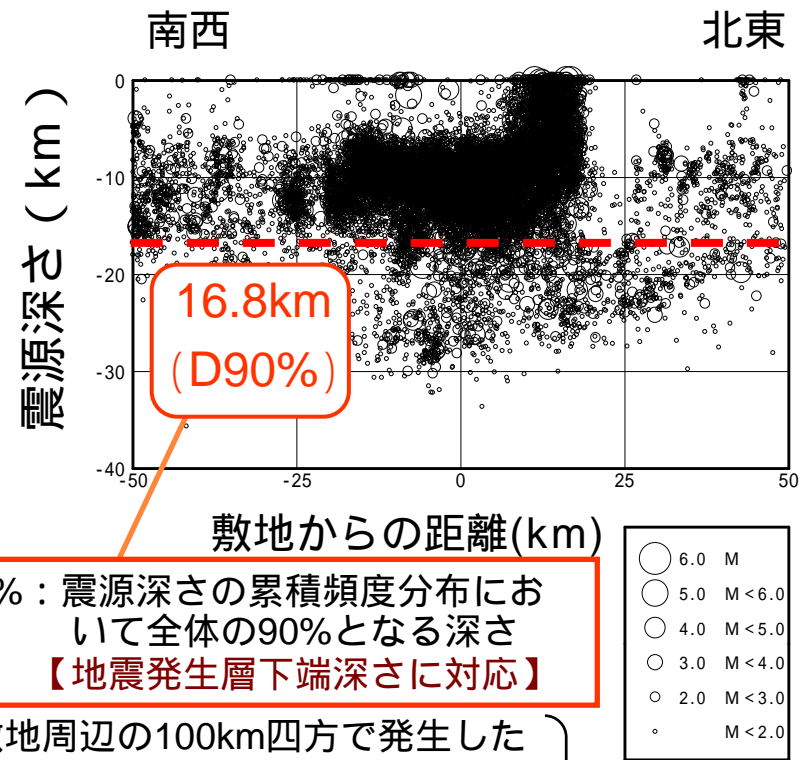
南西

北東

震源深さ（km）

0
-10
-20
-30
-40

-50
-25
0
25
50

16.8km
（D90%）

敷地からの距離(km)

%：震源深さの累積頻度分布において全体の90%となる深さ
【地震発生層下端深さに対応】

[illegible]地周辺の100km四方で発生した

6.0 M
5.0 M < 6.0
4.0 M < 5.0
3.0 M < 4.0
2.0 M < 3.0
M < 2.0